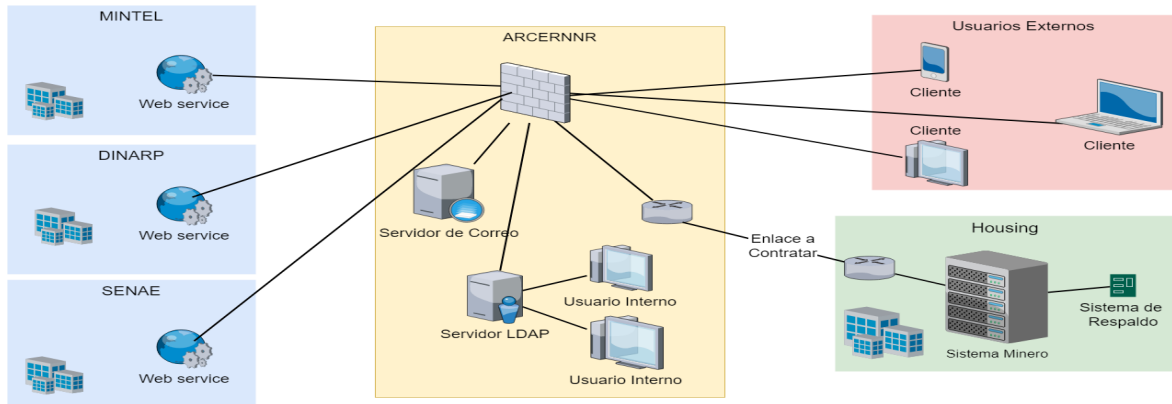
MINTEL

Web service

DINARP

Web service

SENAE

Web service

ARCERNNR

Servidor de Correo

Servidor LDAP

Usuario Interno

Usuario Interno

Enlace a Contratar

Usuarios Externos

Cliente

Cliente

Cliente

Housing

Sistema Minero

Sistema de Respaldo